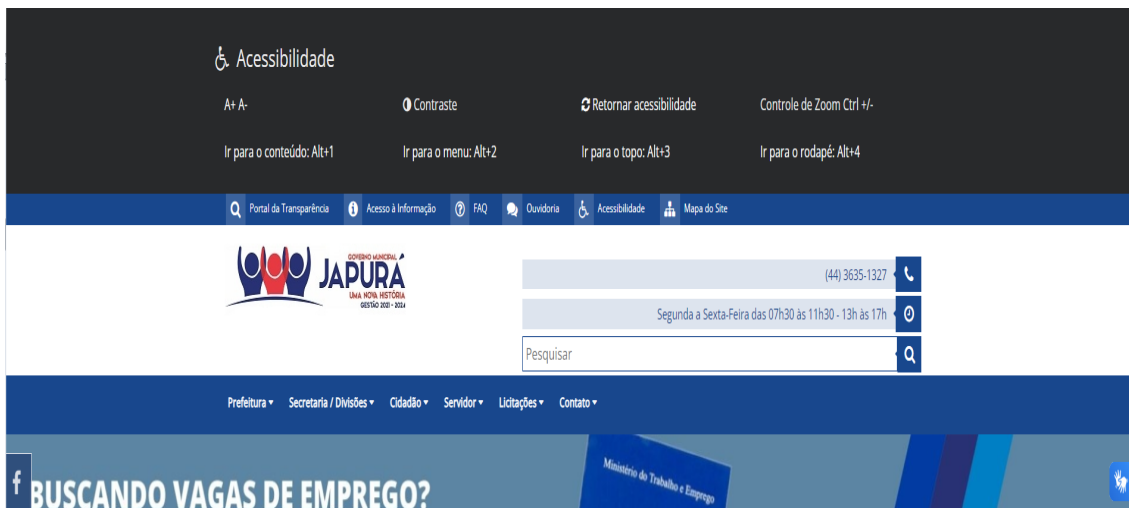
Acessibilidade

A+ A-

Contraste

Retornar acessibilidade

Controle de Zoom Ctrl +/-

Ir para o conteúdo: Alt+1

Ir para o menu: Alt+2

Ir para o topo: Alt+3

Ir para o rodapé: Alt+4

Portal da Transparência Acesso à Informação FAQ Ouvidoria Acessibilidade Mapa do Site

GOVERNO MUNICIPAL
JAPURÁ
UMA NOVA HISTÓRIA
GESTÃO 2021 - 2024

(44) 3635-1327

Segunda a Sexta-Feira das 07h30 às 11h30 - 13h às 17h

Pesquisar

Prefeitura Secretaria / Divisões Cidadão Servidor Licitações Contato

BUSCANDO VAGAS DE EMPREGO?

Ministério do Trabalho e Emprego